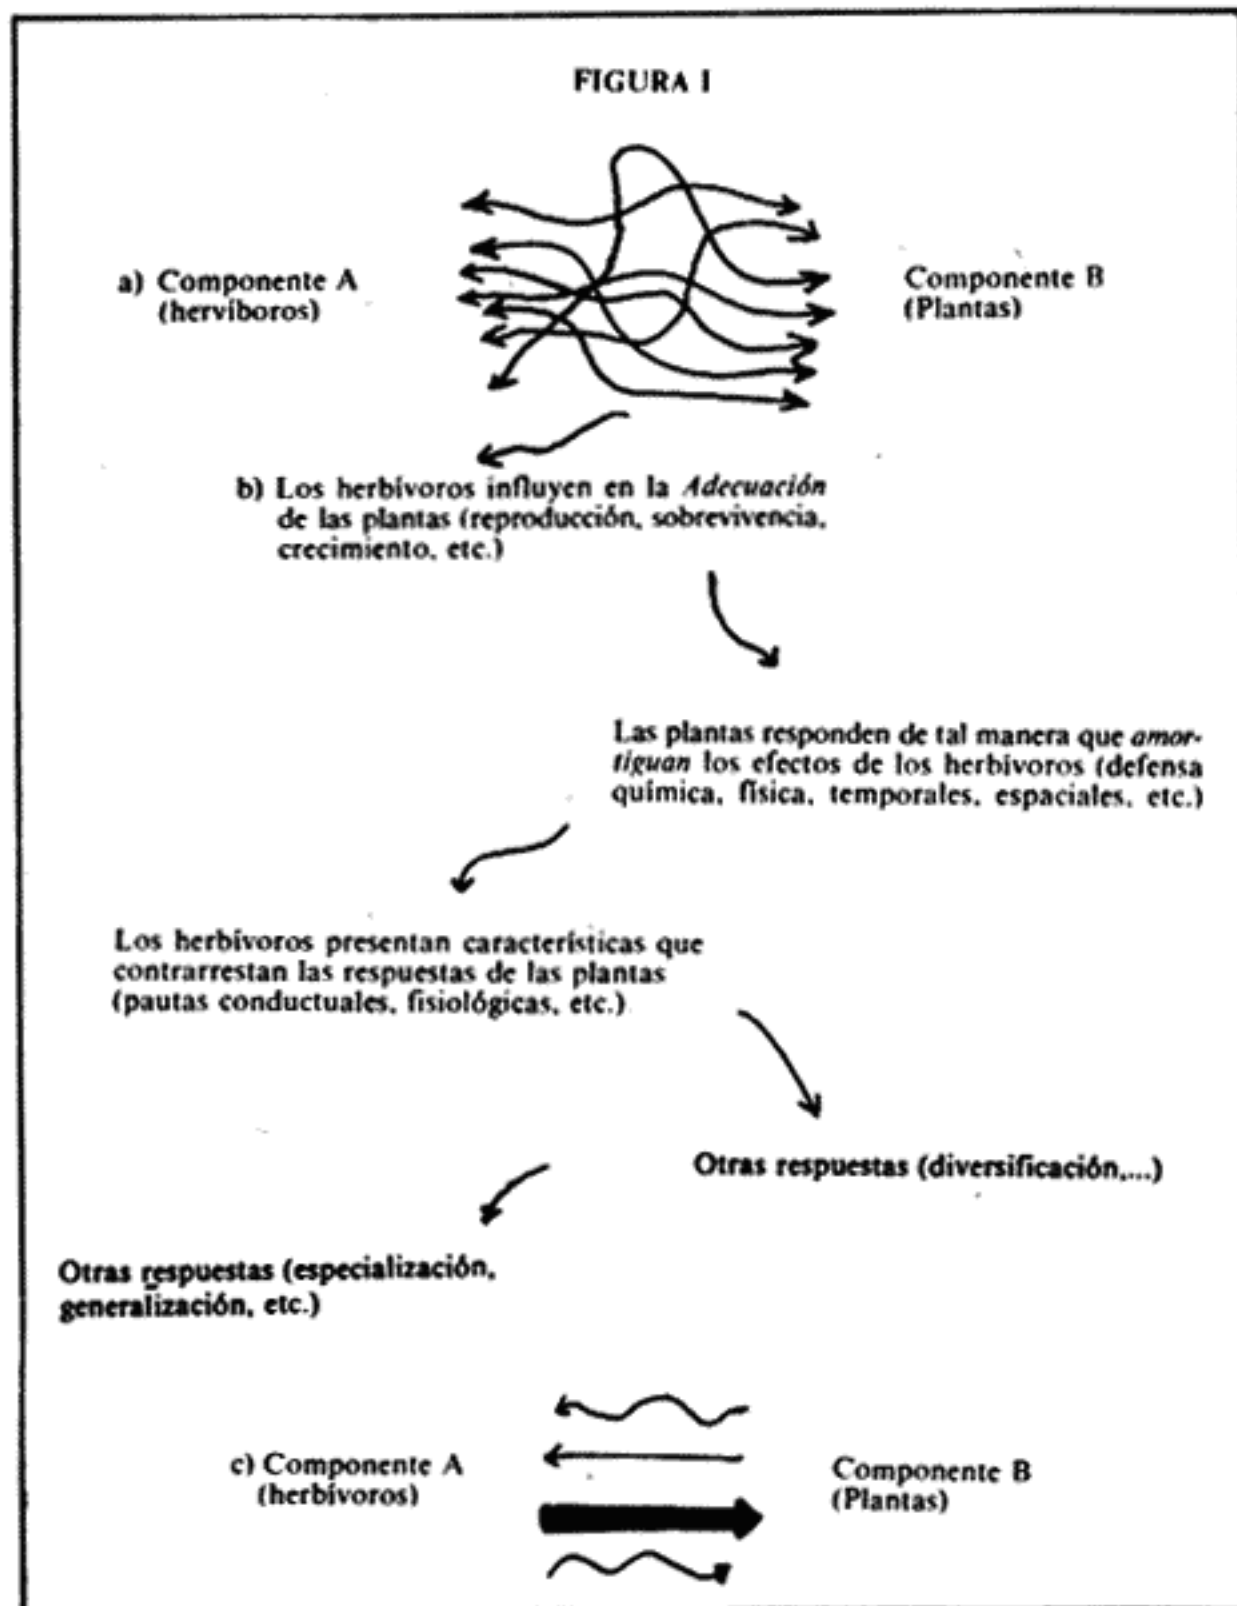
FIGURA I

a) Componente A (hervíboros)

Componente B (Plantas)

b) Los herbívoros influyen en la *Adecuación* de las plantas (reproducción, sobrevivencia, crecimiento, etc.)

Las plantas responden de tal manera que *amortiguan* los efectos de los herbívoros (defensa química, física, temporales, espaciales, etc.)

Los herbívoros presentan características que contrarrestan las respuestas de las plantas (pautas conductuales, fisiológicas, etc.)

Otras respuestas (diversificación,...)

Otras respuestas (especialización, generalización, etc.)

c) Componente A (herbívoros)

Componente B (Plantas)